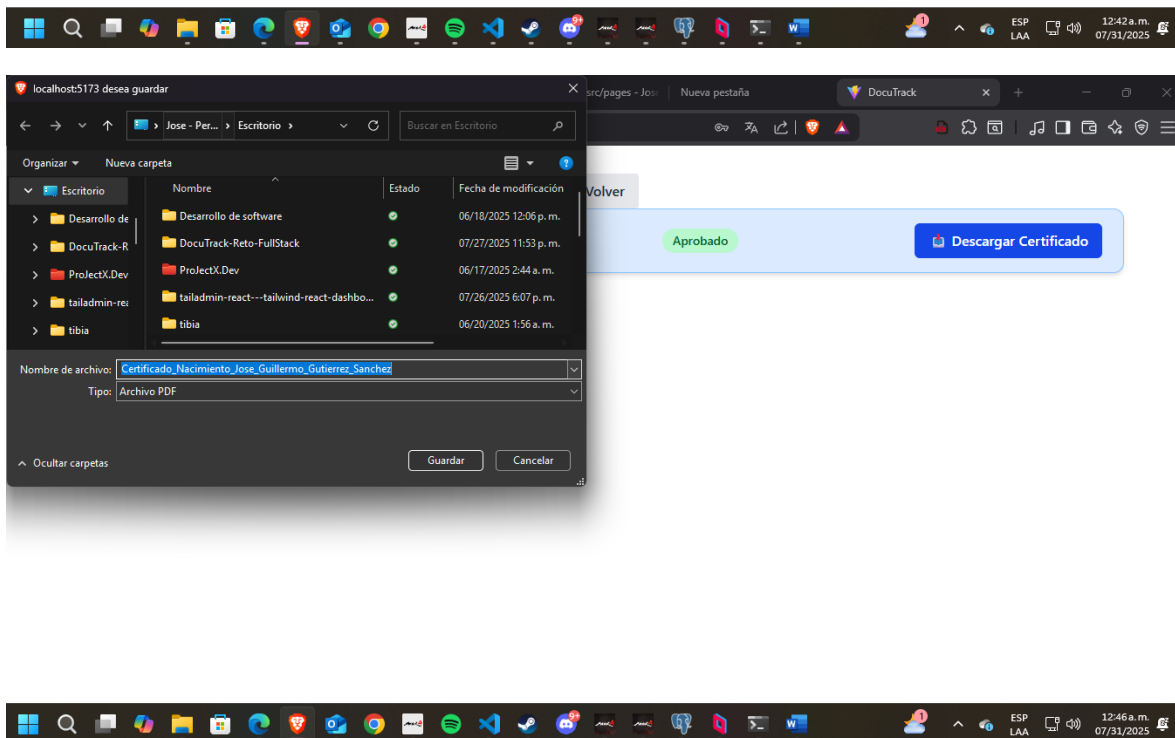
9+ 1 ESP LAA 12:42 a. m. 07/31/2025

localhost:5173 desea guardar

src/pages - Jos | Nueva pestaña | DocuTrack

Jose - Per... › Escritorio ›

Buscar en Escritorio

Organizar ▾ Nueva carpeta

Escritorio
Desarrollo de
DocuTrack-R
ProJectX.Dev
tailadmin-rea
tibia

| Nombre | Estado | Fecha de modificación |
|---|---|---|
| Desarrollo de software | | 06/18/2025 12:06 p. m. |
| DocuTrack-Reto-FullStack | | 07/27/2025 11:53 p. m. |
| ProJectX.Dev | | 06/17/2025 2:44 a. m. |
| tailadmin-react---tailwind-react-dashbo... | | 07/26/2025 6:07 p. m. |
| tibia | | 06/20/2025 1:56 a. m. |

Nombre de archivo: Certificado_Nacimiento_Jose_Guillermo_Gutierrez_Sanchez
Tipo: Archivo PDF

Ocultar carpetas

Guardar Cancelar

Volver

Aprobado

Descargar Certificado

9+ 1 ESP LAA 12:46 a. m. 07/31/2025